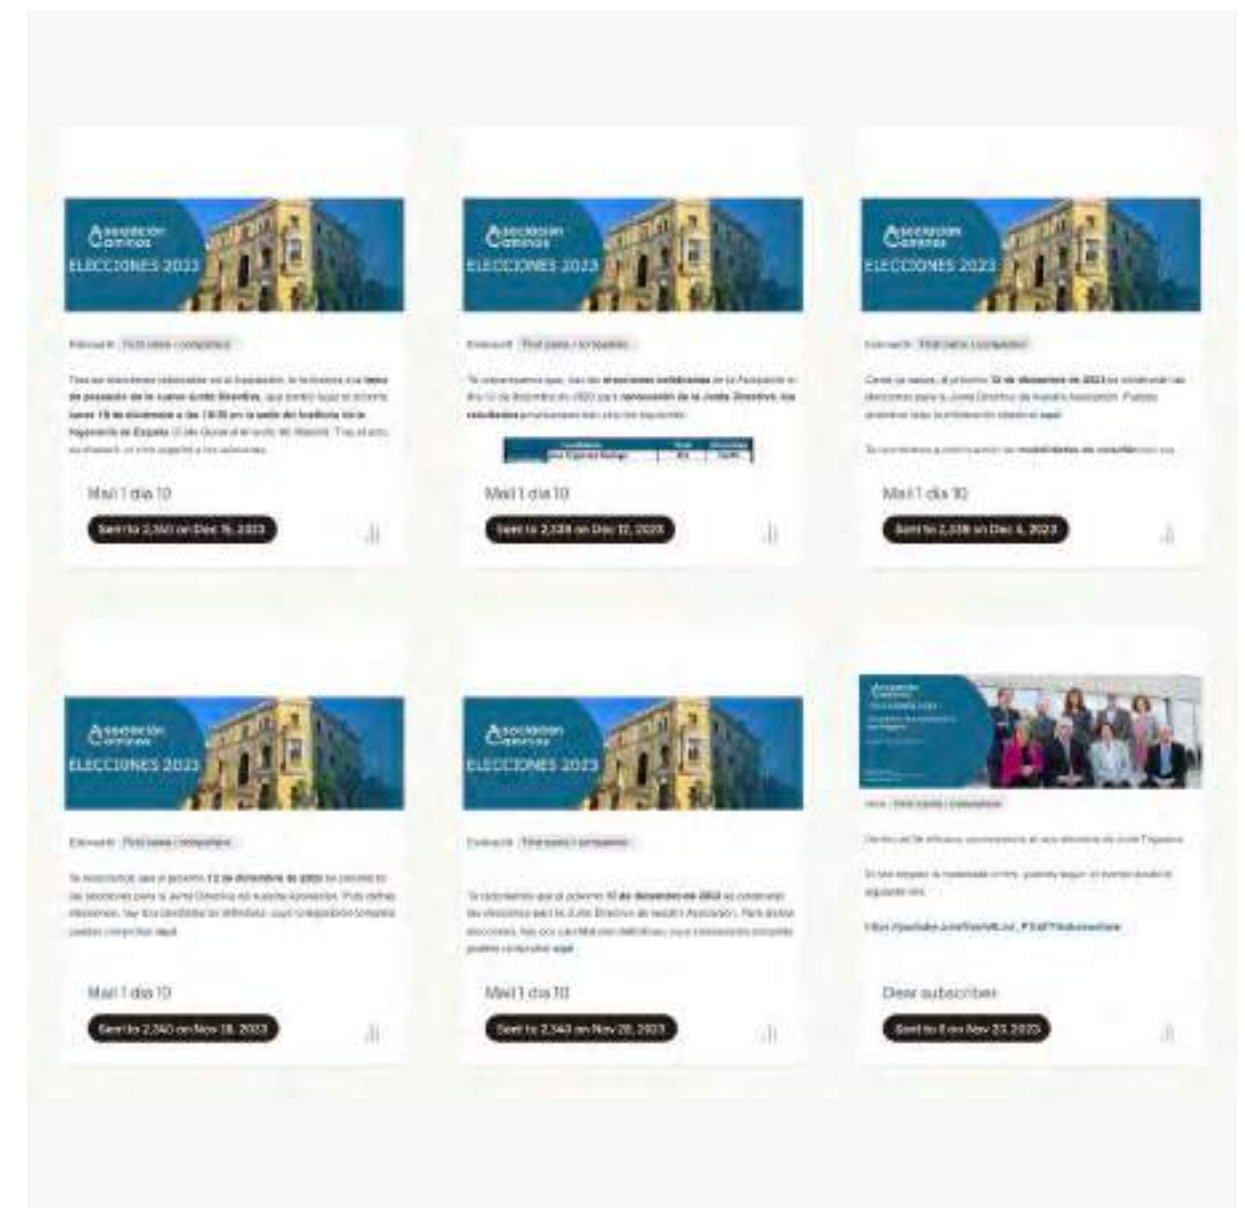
Asociación Caminos
ELECCIONES 2023

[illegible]

Mail 1 día 10

Sent to 2,340 on Dec 15, 2023

Asociación Caminos
ELECCIONES 2023

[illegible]

Mail 1 día 10

Sent to 2,339 on Dec 12, 2023

Asociación Caminos
ELECCIONES 2023

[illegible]

Mail 1 día 10

Sent to 2,339 on Dec 4, 2023

Asociación Caminos
ELECCIONES 2023

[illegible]

Mail 1 día 10

Sent to 2,340 on Nov 28, 2023

Asociación Caminos
ELECCIONES 2023

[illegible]

Mail 1 día 10

Sent to 2,343 on Nov 28, 2023

Asociación Caminos

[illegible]

Dear subscriber

Sent to 8 on Nov 23, 2023